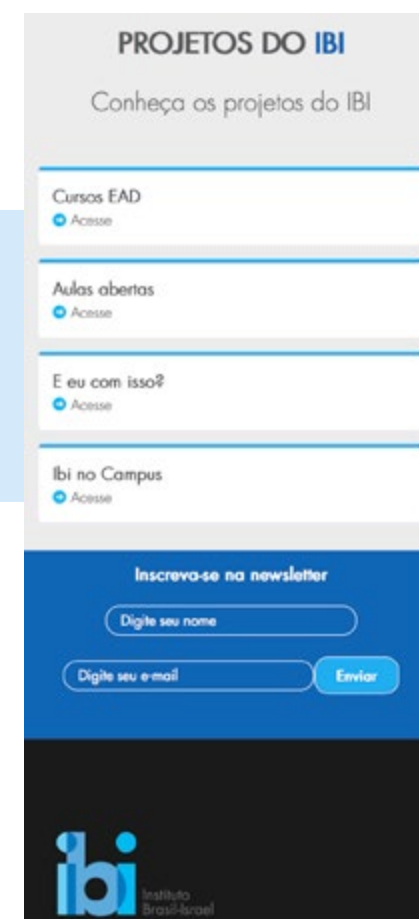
PROJETOS DO IBI

Conheça os projetos do IBI

Cursos EAD
Acesse

Aulas abertas
Acesse

E eu com isso?
Acesse

Ibi no Campus
Acesse

Inscreva-se na newsletter

Digite seu nome

Digite seu e-mail

Enviar

ibi
Instituto Brasil-Israel